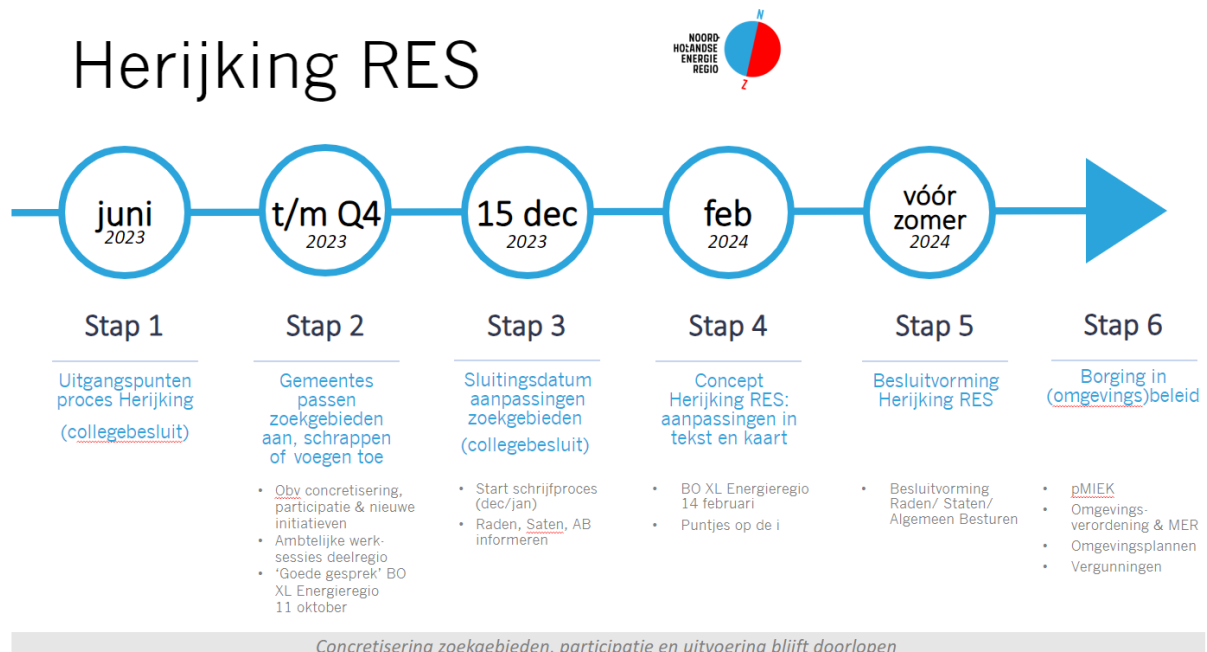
Herijking RES

NOORD-HOLLANDSE ENERGIE REGIO
N
Z

juni
2023

t/m Q4
2023

15 dec
2023

feb
2024

vóór zomer
2024

Stap 1

Uitgangspunten proces Herijking

(collegebesluit)

Stap 2

Gemeentes passen zoekgebieden aan, schrappen of voegen toe

- Obv concretisering, participatie & nieuwe initiatieven
- Ambtelijke werksessies deelregio
- 'Goede gesprek' BO XL Energieregio 11 oktober

Stap 3

Sluitingsdatum aanpassingen zoekgebieden

(collegebesluit)

- Start schrijfproces (dec/jan)
- Raden, Saten, AB informeren

Stap 4

Concept Herijking RES: aanpassingen in tekst en kaart

- BO XL Energieregio 14 februari
- Puntjes op de i

Stap 5

Besluitvorming Herijking RES

- Besluitvorming Raden/ Staten/ Algemeen Besturen

Stap 6

Borging in (omgevings)beleid

- pMIEK
- Omgevingsverordening & MER
- Omgevingsplannen
- Vergunningen

Concretisering zoekgebieden, participatie en uitvoering blijft doorlopen